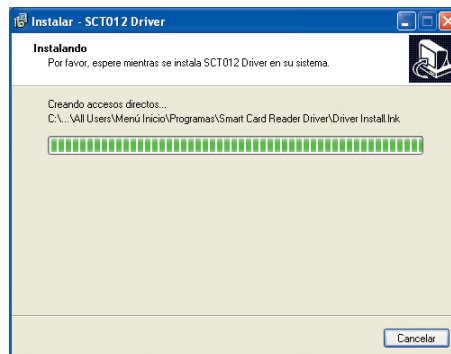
Instalar - SCT012 Driver

Instalando
Por favor, espere mientras se instala SCT012 Driver en su sistema.

Creando accesos directos...
C:\...\All Users\Menú Inicio\Programas\Smart Card Reader Driver\Driver Install.lnk

Cancelar